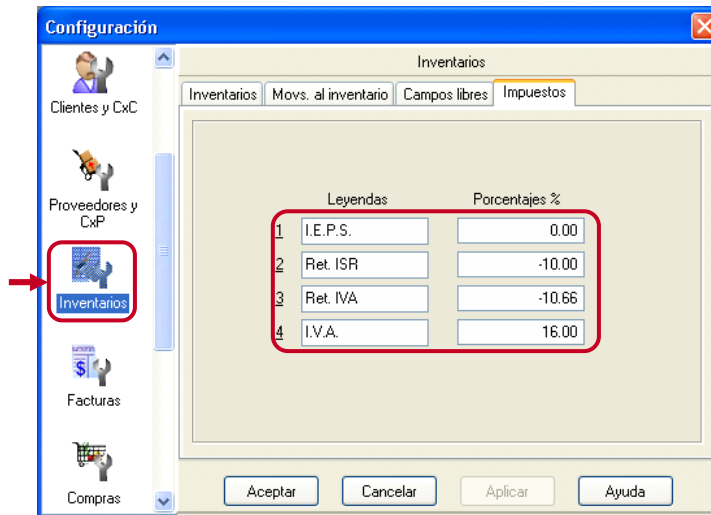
Configuración

Clientes y CxC

Proveedores y CxP

Inventarios

Facturas

Compras

Inventarios

Inventarios | Movs. al inventario | Campos libres | Impuestos

| | Leyendas | Porcentajes % |
|---|---|---|
| 1 | I.E.P.S. | 0.00 |
| 2 | Ret. ISR | -10.00 |
| 3 | Ret. IVA | -10.66 |
| 4 | I.V.A. | 16.00 |

Aceptar | Cancelar | Aplicar | Ayuda